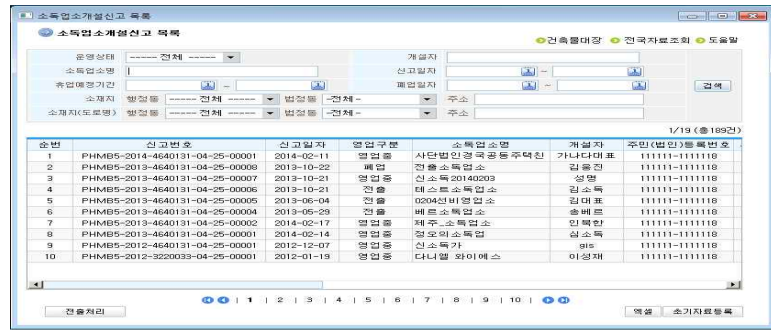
소독업소개설신고 목록

소독업소개설신고 목록

건축물대장 전국자료조회 도움말

운영상태 ------ 전체 ------
개설자
소독업소명
신고일자 ~
휴업예정기간 ~
폐업일자 ~
소재지 행정동 ------ 전체 ------ 법정동 -전체- 주소
소재지(도로명) 행정동 ------ 전체 ------ 법정동 -전체- 주소
검색

1/19 (총189건)

| 순번 | 신고번호 | 신고일자 | 영업구분 | 소독업소명 | 개설자 | 주민(법인)등록번호 |
|---|---|---|---|---|---|---|
| 1 | PHMB5-2014-4640131-04-25-00001 | 2014-02-11 | 영업중 | 사단법인경국공동주택친 | 가나다대표 | 111111-1111118 |
| 2 | PHMB5-2013-4640131-04-25-00008 | 2013-10-22 | 폐업 | 전출소독업소 | 김용진 | 111111-1111118 |
| 3 | PHMB5-2013-4640131-04-25-00007 | 2013-10-21 | 영업중 | 신소독20140203 | 성명 | 111111-1111118 |
| 4 | PHMB5-2013-4640131-04-25-00006 | 2013-10-21 | 전출 | 테스트소독업소 | 김소독 | 111111-1111118 |
| 5 | PHMB5-2013-4640131-04-25-00005 | 2013-06-04 | 전출 | 0204신비영업소 | 김대표 | 111111-1111118 |
| 6 | PHMB5-2013-4640131-04-25-00004 | 2013-05-29 | 전출 | 베르소독업소 | 송베르 | 111111-1111118 |
| 7 | PHMB5-2013-4640131-04-25-00002 | 2014-02-17 | 영업중 | 제주_소독업소 | 안혁한 | 111111-1111118 |
| 8 | PHMB5-2013-4640131-04-25-00001 | 2014-02-14 | 영업중 | 정우의소독업 | 심소독 | 111111-1111118 |
| 9 | PHMB5-2012-4640131-04-25-00001 | 2012-12-07 | 영업중 | 신소독가 | gis | 111111-1111118 |
| 10 | PHMB5-2012-3220033-04-25-00001 | 2012-01-19 | 영업중 | 다니엘 와이에스 | 이성재 | 111111-1111118 |

1 | 2 | 3 | 4 | 5 | 6 | 7 | 8 | 9 | 10

전출처리
엑셀 초기자료등록